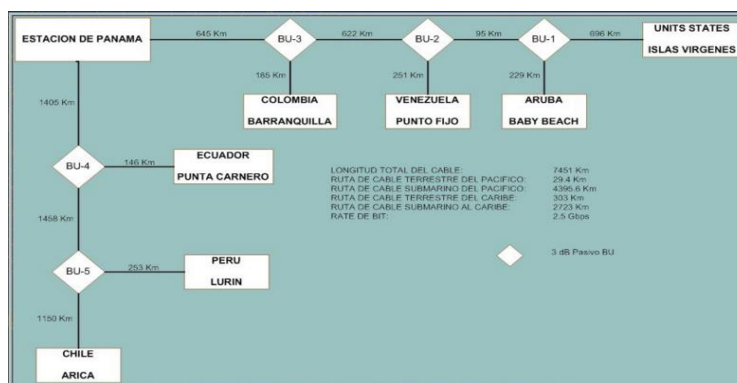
ESTACION DE PANAMA
645 Km
BU-3
622 Km
BU-2
95 Km
BU-1
896 Km
UNITS STATES
ISLAS VIRGENES
185 Km
251 Km
229 Km
COLOMBIA
BARRANQUILLA
VENEZUELA
PUNTO FIJO
ARUBA
BABY BEACH
1405 Km
BU-4
146 Km
ECUADOR
PUNTA CARNERO

| | |
|---|---|
| LONGITUD TOTAL DEL CABLE: | 7451 Km |
| RUTA DE CABLE TERRESTRE DEL PACIFICO: | 29.4 Km |
| RUTA DE CABLE SUBMARINO DEL PACIFICO: | 4395.6 Km |
| RUTA DE CABLE TERRESTRE DEL CARIBE: | 303 Km |
| RUTA DE CABLE SUBMARINO AL CARIBE: | 2723 Km |
| RATE DE BIT: | 2.5 Gbps |

1458 Km
BU-5
253 Km
PERU
LURIN
3 dB Pasivo BU
1150 Km
CHILE
ARICA